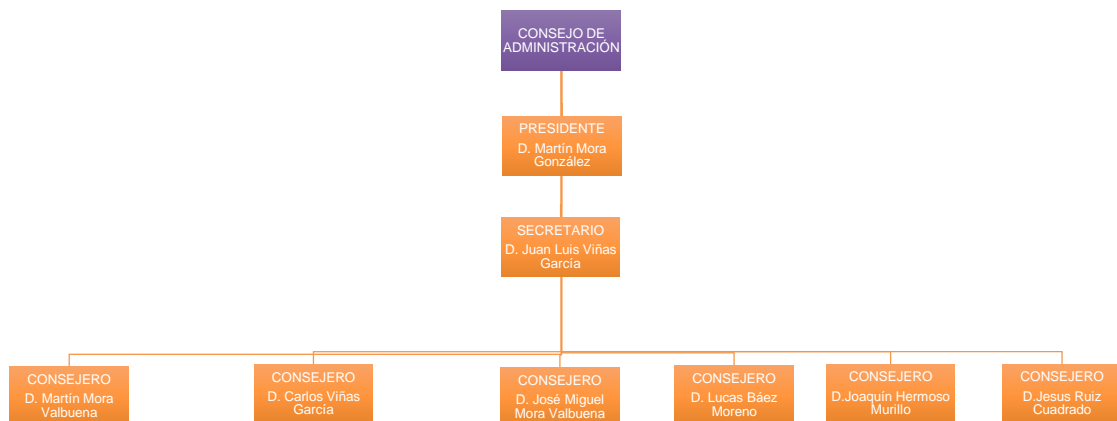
CONSEJO DE ADMINISTRACIÓN

PRESIDENTE
D. Martín Mora González

SECRETARIO
D. Juan Luis Viñas García

CONSEJERO
D. Martín Mora Valbuena

CONSEJERO
D. Carlos Viñas García

CONSEJERO
D. José Miguel Mora Valbuena

CONSEJERO
D. Lucas Báez Moreno

CONSEJERO
D.Joaquín Hermoso Murillo

CONSEJERO
D.Jesus Ruiz Cuadrado